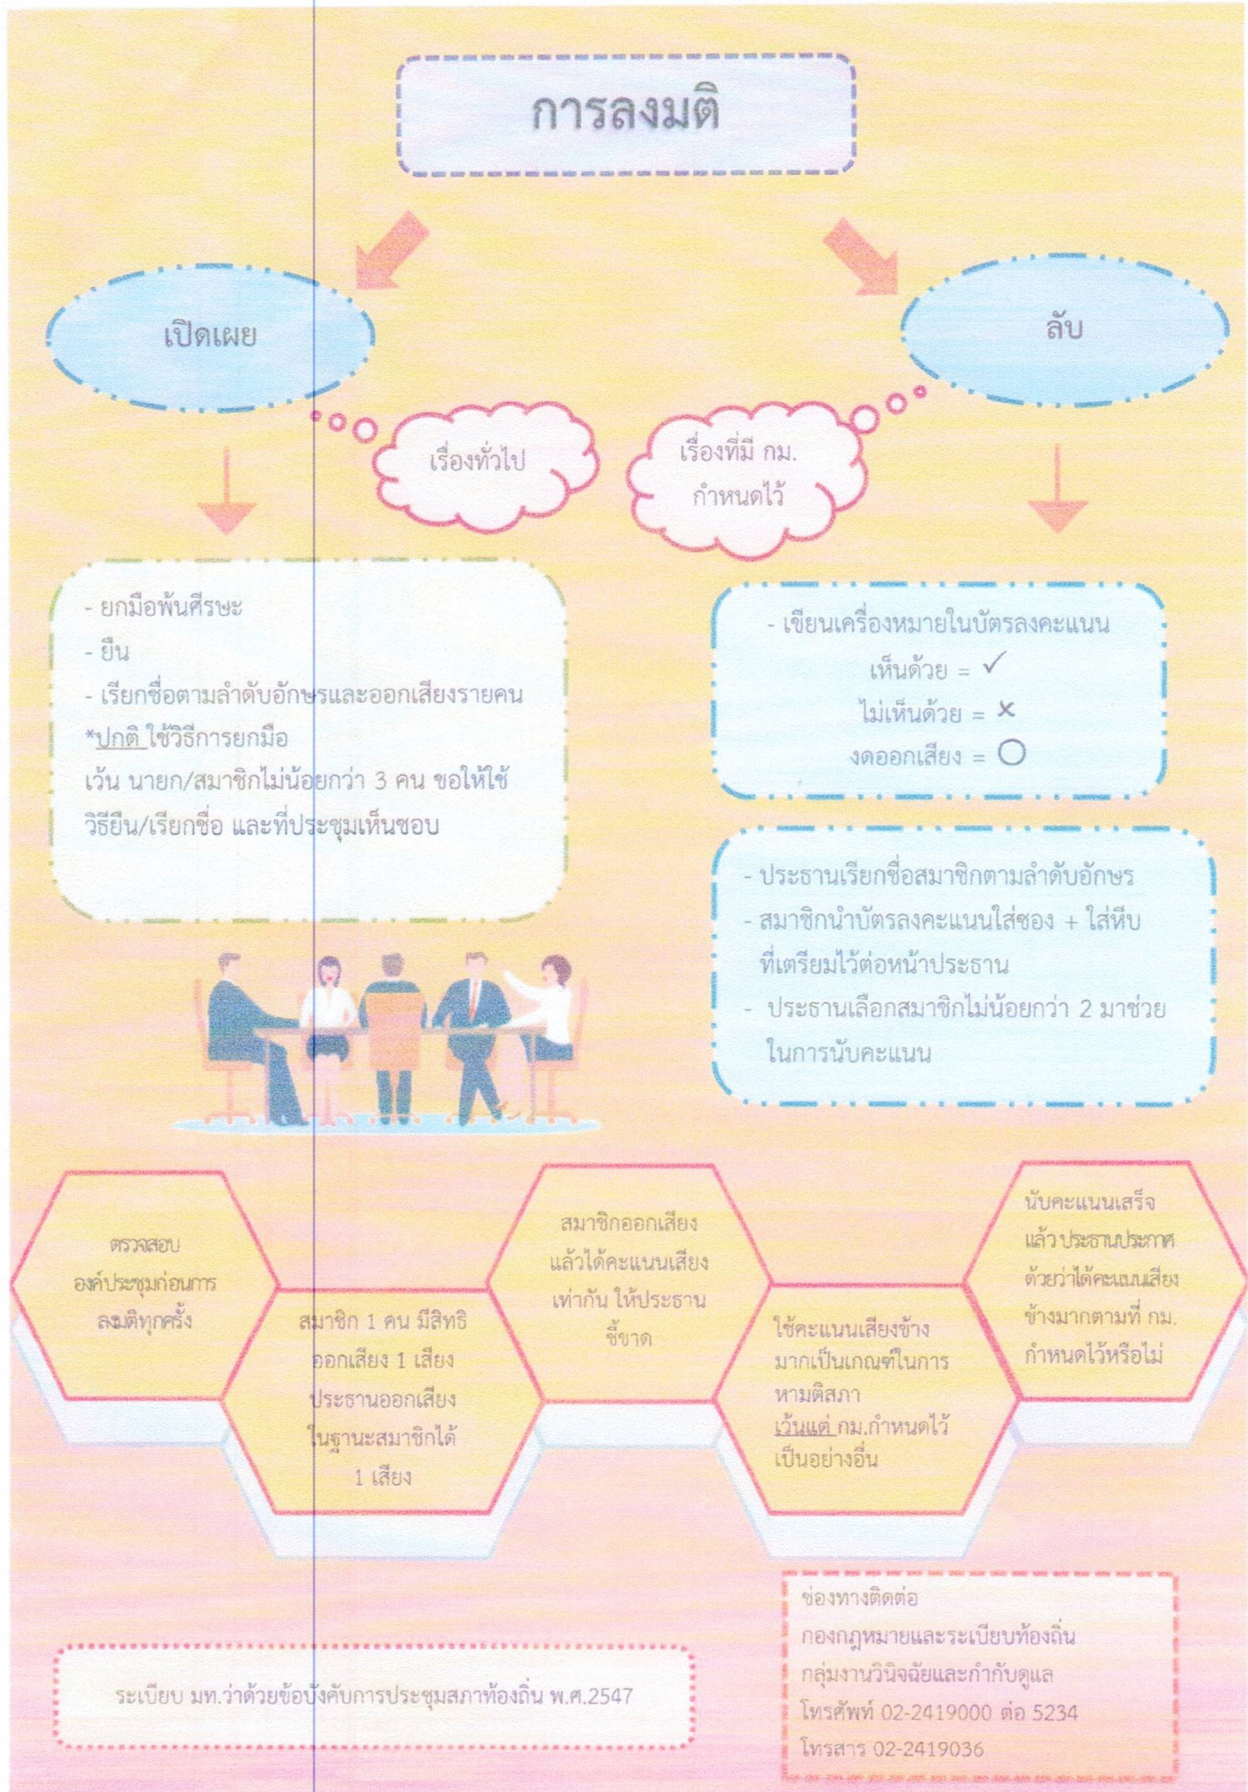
การลงมติ

เปิดเผย

ลับ

เรื่องทั่วไป

เรื่องที่มี กม. กำหนดไว้

- ยกมือพ้นศีรษะ
- ยืน
- เรียกชื่อตามลำดับอักษรและออกเสียงรายคน
*ปกติ ใช้วิธีการยกมือ
เว้น นายก/สมาชิกไม่น้อยกว่า 3 คน ขอให้ใช้วิธียืน/เรียกชื่อ และที่ประชุมเห็นชอบ

- เขียนเครื่องหมายในบัตรลงคะแนน
เห็นด้วย = ✓
ไม่เห็นด้วย = ×
งดออกเสียง = ○

- ประธานเรียกชื่อสมาชิกตามลำดับอักษร
- สมาชิกนำบัตรลงคะแนนใส่ซอง + ใส่หีบที่เตรียมไว้ต่อหน้าประธาน
- ประธานเลือกสมาชิกไม่น้อยกว่า 2 มาช่วยในการนับคะแนน

ตรวจสอบองค์ประชุมก่อนการลงมติทุกครั้ง

สมาชิก 1 คน มีสิทธิออกเสียง 1 เสียง ประธานออกเสียงในฐานะสมาชิกได้ 1 เสียง

สมาชิกออกเสียงแล้วได้คะแนนเสียงเท่ากัน ให้ประธานชี้ขาด

ใช้คะแนนเสียงข้างมากเป็นเกณฑ์ในการหามติสภา เว้นแต่ กม.กำหนดไว้เป็นอย่างอื่น

นับคะแนนเสร็จแล้ว ประธานประกาศด้วยว่าได้คะแนนเสียงข้างมากตามที่ กม. กำหนดไว้หรือไม่

ระเบียบ มท.ว่าด้วยข้อบังคับการประชุมสภาท้องถิ่น พ.ศ.2547

ช่องทางติดต่อ
กองกฎหมายและระเบียบท้องถิ่น
กลุ่มงานวินิจฉัยและกำกับดูแล
โทรศัพท์ 02-2419000 ต่อ 5234
โทรสาร 02-2419036